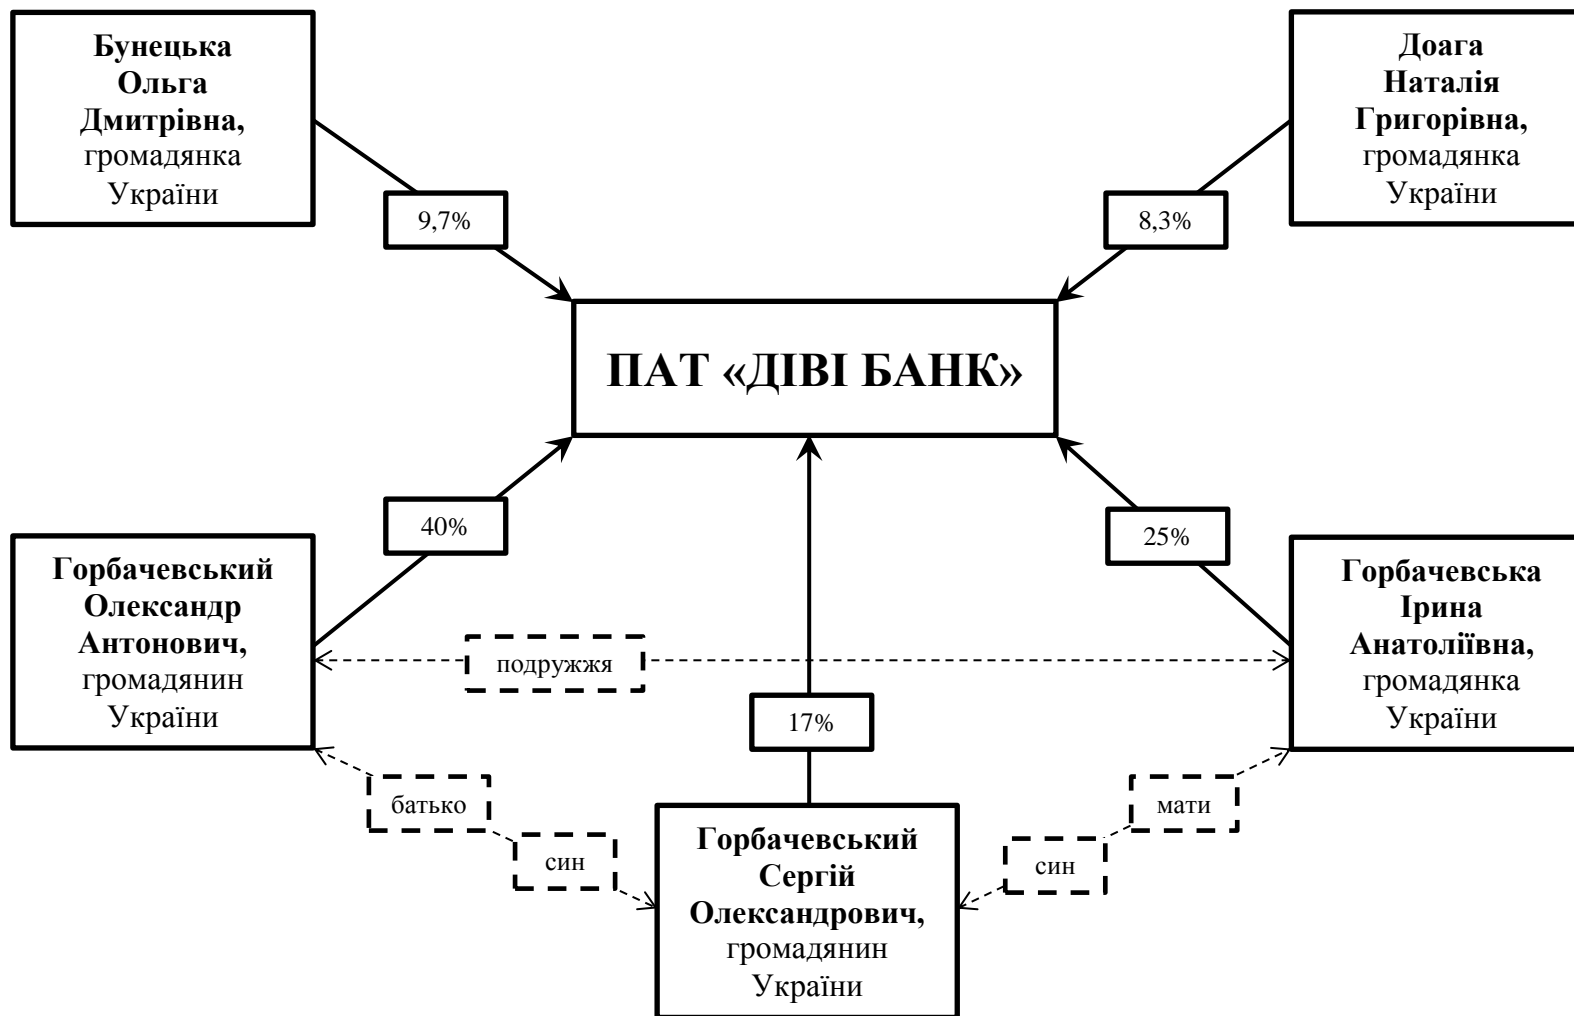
Бунецька Ольга Дмитрівна, громадянка України

9,7%

Доага Наталія Григорівна, громадянка України

8,3%

ПАТ «ДІВІ БАНК»

40%

25%

Горбачевський Олександр Антонович, громадянин України

подружжя

Горбачевська Ірина Анатоліївна, громадянка України

17%

батько

син

мати

син

Горбачевський Сергій Олександрович, громадянин України